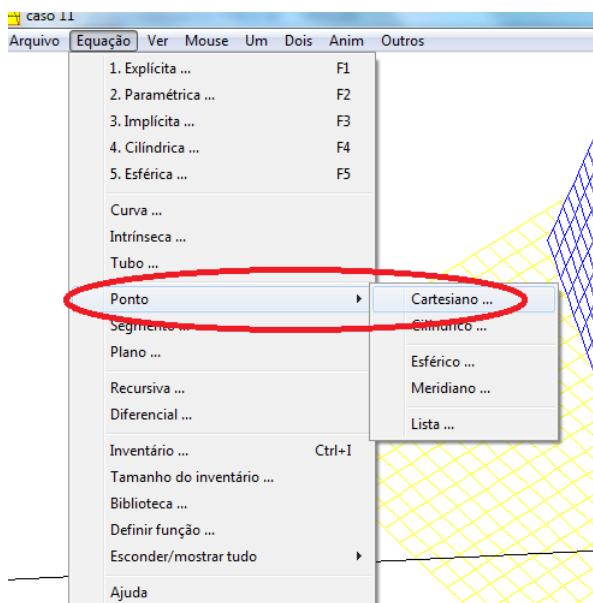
caso 11

Arquivo Equação Ver Mouse Um Dois Anim Outros

1. Explícita ... F1
2. Paramétrica ... F2
3. Implícita ... F3
4. Cilíndrica ... F4
5. Esférica ... F5

Curva ...
Intrínseca ...
Tubo ...

Ponto
Segmento ...
Plano ...

Recursiva ...
Diferencial ...

Inventário ... Ctrl+I
Tamanho do inventário ...
Biblioteca ...
Definir função ...
Esconder/mostrar tudo

Ajuda

Cartesiano ...
Cilíndrico ...

Esférico ...
Meridiano ...

Lista ...